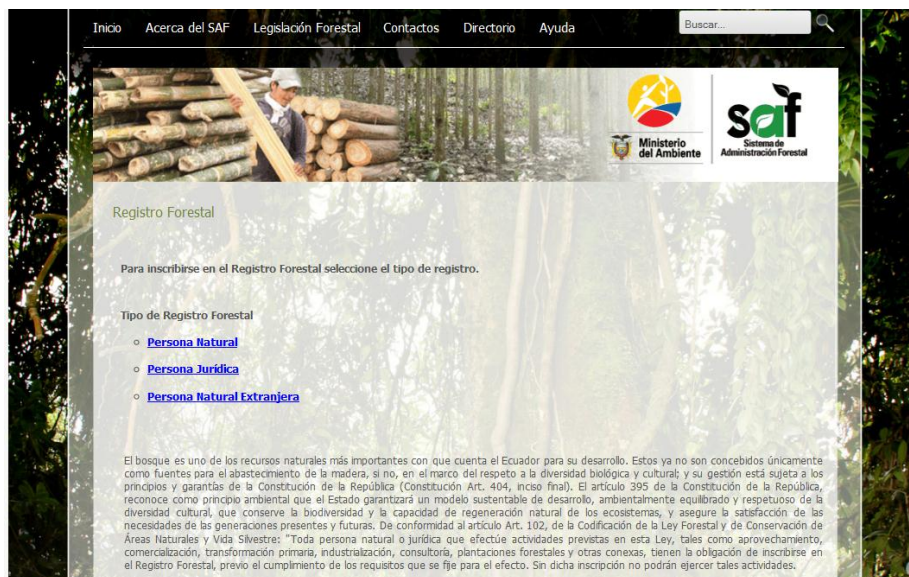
Inicio Acerca del SAF Legislación Forestal Contactos Directorio Ayuda

Buscar...

Ministerio del Ambiente

saf
Sistema de Administración Forestal

Registro Forestal

Para inscribirse en el Registro Forestal seleccione el tipo de registro.

Tipo de Registro Forestal

- Persona Natural
- Persona Jurídica
- Persona Natural Extranjera

El bosque es uno de los recursos naturales más importantes con que cuenta el Ecuador para su desarrollo. Estos ya no son concebidos únicamente como fuentes para el abastecimiento de la madera, si no, en el marco del respeto a la diversidad biológica y cultural; y su gestión está sujeta a los principios y garantías de la Constitución de la República (Constitución Art. 404, inciso final). El artículo 395 de la Constitución de la República, reconoce como principio ambiental que el Estado garantizará un modelo sustentable de desarrollo, ambientalmente equilibrado y respetuoso de la diversidad cultural, que conserve la biodiversidad y la capacidad de regeneración natural de los ecosistemas, y asegure la satisfacción de las necesidades de las generaciones presentes y futuras. De conformidad al artículo Art. 102, de la Codificación de la Ley Forestal y de Conservación de Áreas Naturales y Vida Silvestre: "Toda persona natural o jurídica que efectúe actividades previstas en esta Ley, tales como aprovechamiento, comercialización, transformación primaria, industrialización, consultoría, plantaciones forestales y otras conexas, tienen la obligación de inscribirse en el Registro Forestal, previo el cumplimiento de los requisitos que se fije para el efecto. Sin dicha inscripción no podrán ejercer tales actividades.